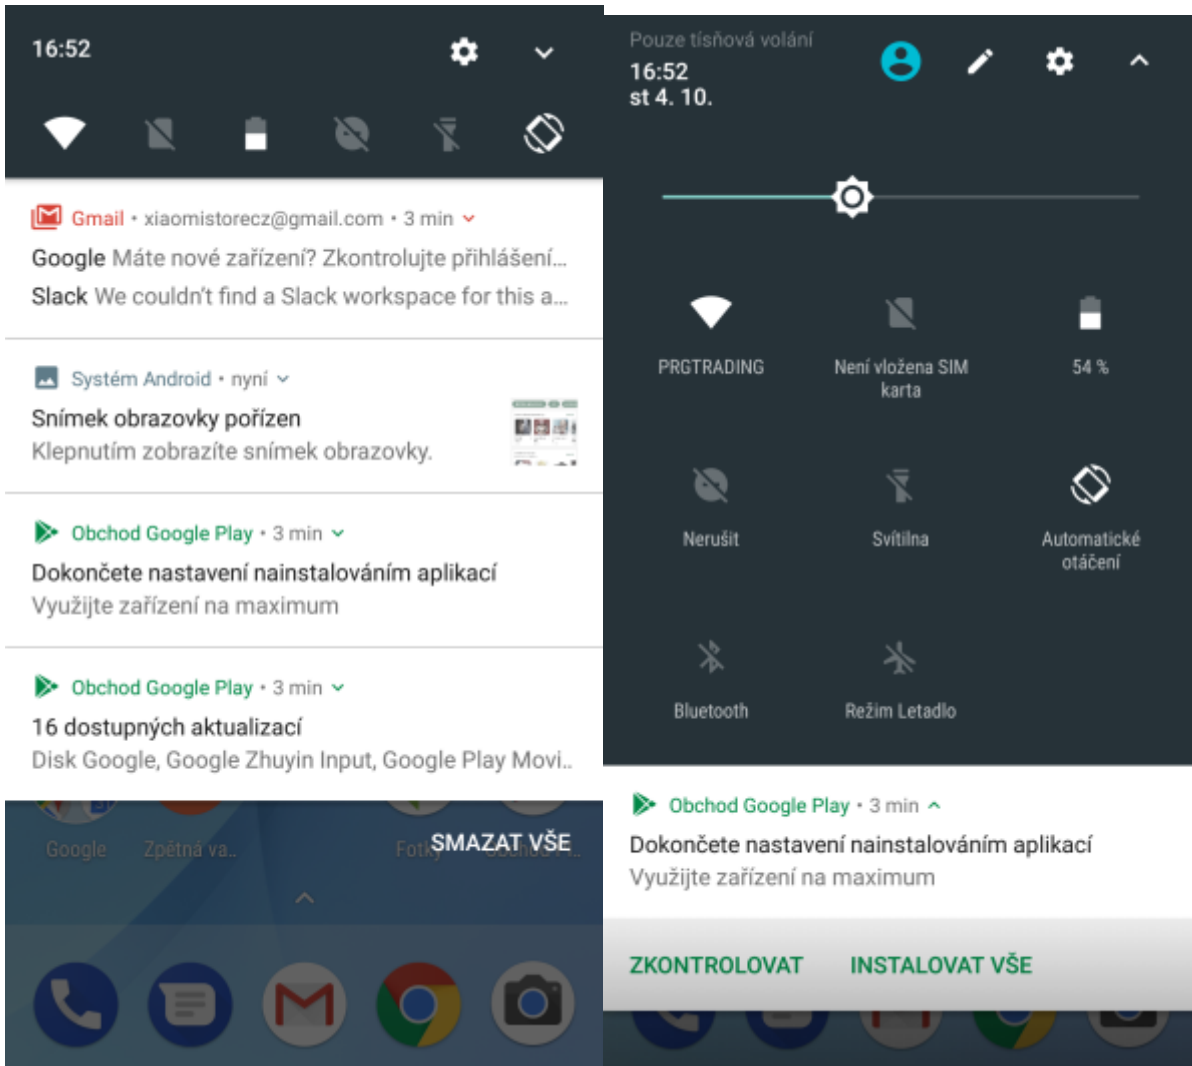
16:52

Gmail • xiaomistorecz@gmail.com • 3 min

Google Máte nové zařízení? Zkontrolujte přihlášení...

Slack We couldn't find a Slack workspace for this a...

Systém Android • nyní

Snímek obrazovky pořízen

Klepnutím zobrazíte snímek obrazovky.

Obchod Google Play • 3 min

Dokončete nastavení nainstalováním aplikací

Využijte zařízení na maximum

Obchod Google Play • 3 min

16 dostupných aktualizací

Disk Google, Google Zhuyin Input, Google Play Movi...

Google Zpětná va... Fotky Obchod P...

SMAZAT VŠE

Pouze tísňová volání

16:52

st 4. 10.

PRGTRADING

Není vložena SIM karta

54 %

Nerušit

Svítilna

Automatické otáčení

Bluetooth

Režim Letadlo

Obchod Google Play • 3 min

Dokončete nastavení nainstalováním aplikací

Využijte zařízení na maximum

ZKONTROLOVAT

INSTALOVAT VŠE